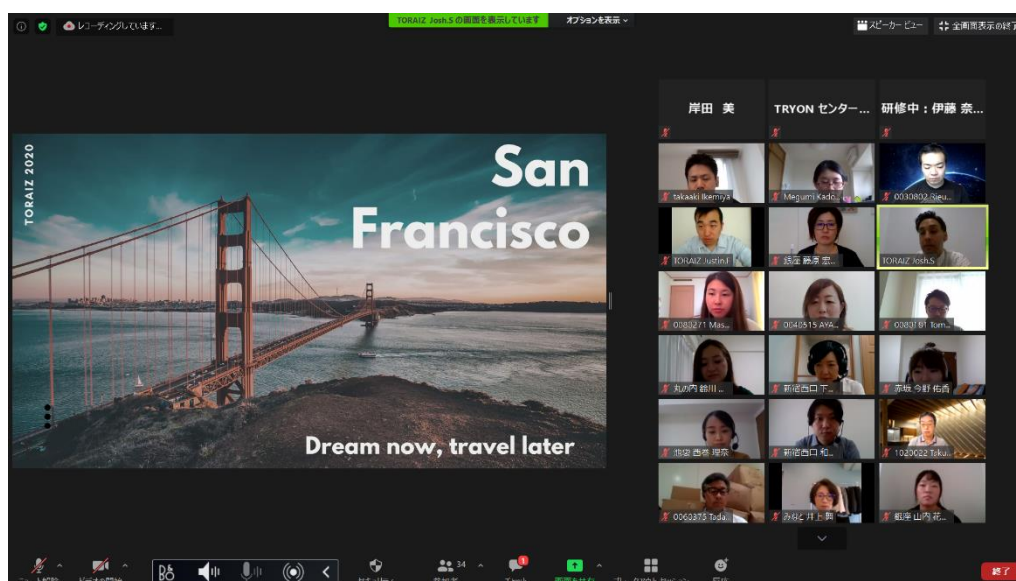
レコーディングしています...

TORAIZ Josh.S の画面を表示しています

オプションを表示

スピーカー ビュー

全画面表示の終了

TORAIZ 2020

San Francisco

Dream now, travel later

岸田 美

TRYON センター...

研修中：伊藤 奈...

takaaki Ikemiya

Megumi Kado...

0030802 Sieu...

TORAIZ Justin.I

銀座 藤原 宏...

TORAIZ Josh.S

0083271 Mas...

0040515 AYA...

0083181 Tom...

丸の内 鈴川...

新宿西口 下...

赤坂 今野 佑香

池袋 西巻 理奈

新宿西口 和...

1020022 Toku...

0060373 Tada...

みなと 井上 絢

銀座 山内 花...

34

終了